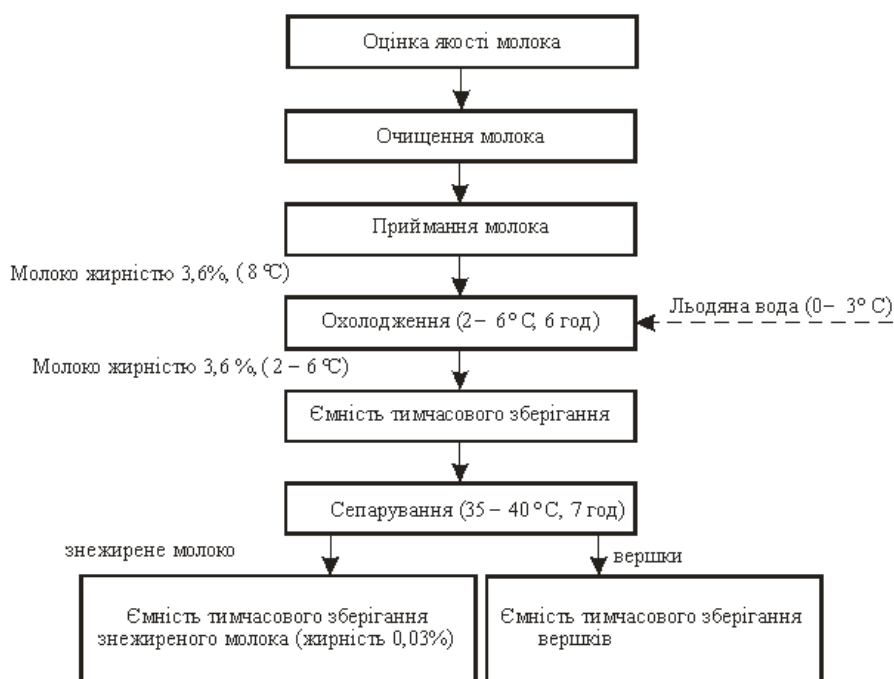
Оцінка якості молока

Очищення молока

Приймання молока

Молоко жирністю 3,6%, ( 8 °С)

Охолодження (2 – 6 °С, 6 год)

Льодяна вода (0 – 3° С)

Молоко жирністю 3,6 %, ( 2 – 6 °С)

Ємність тимчасового зберігання

Сепарування (35 – 40 °С, 7 год)

знежирене молоко

вершки

Ємність тимчасового зберігання знежиреного молока (жирність 0,03%)

Ємність тимчасового зберігання вершків